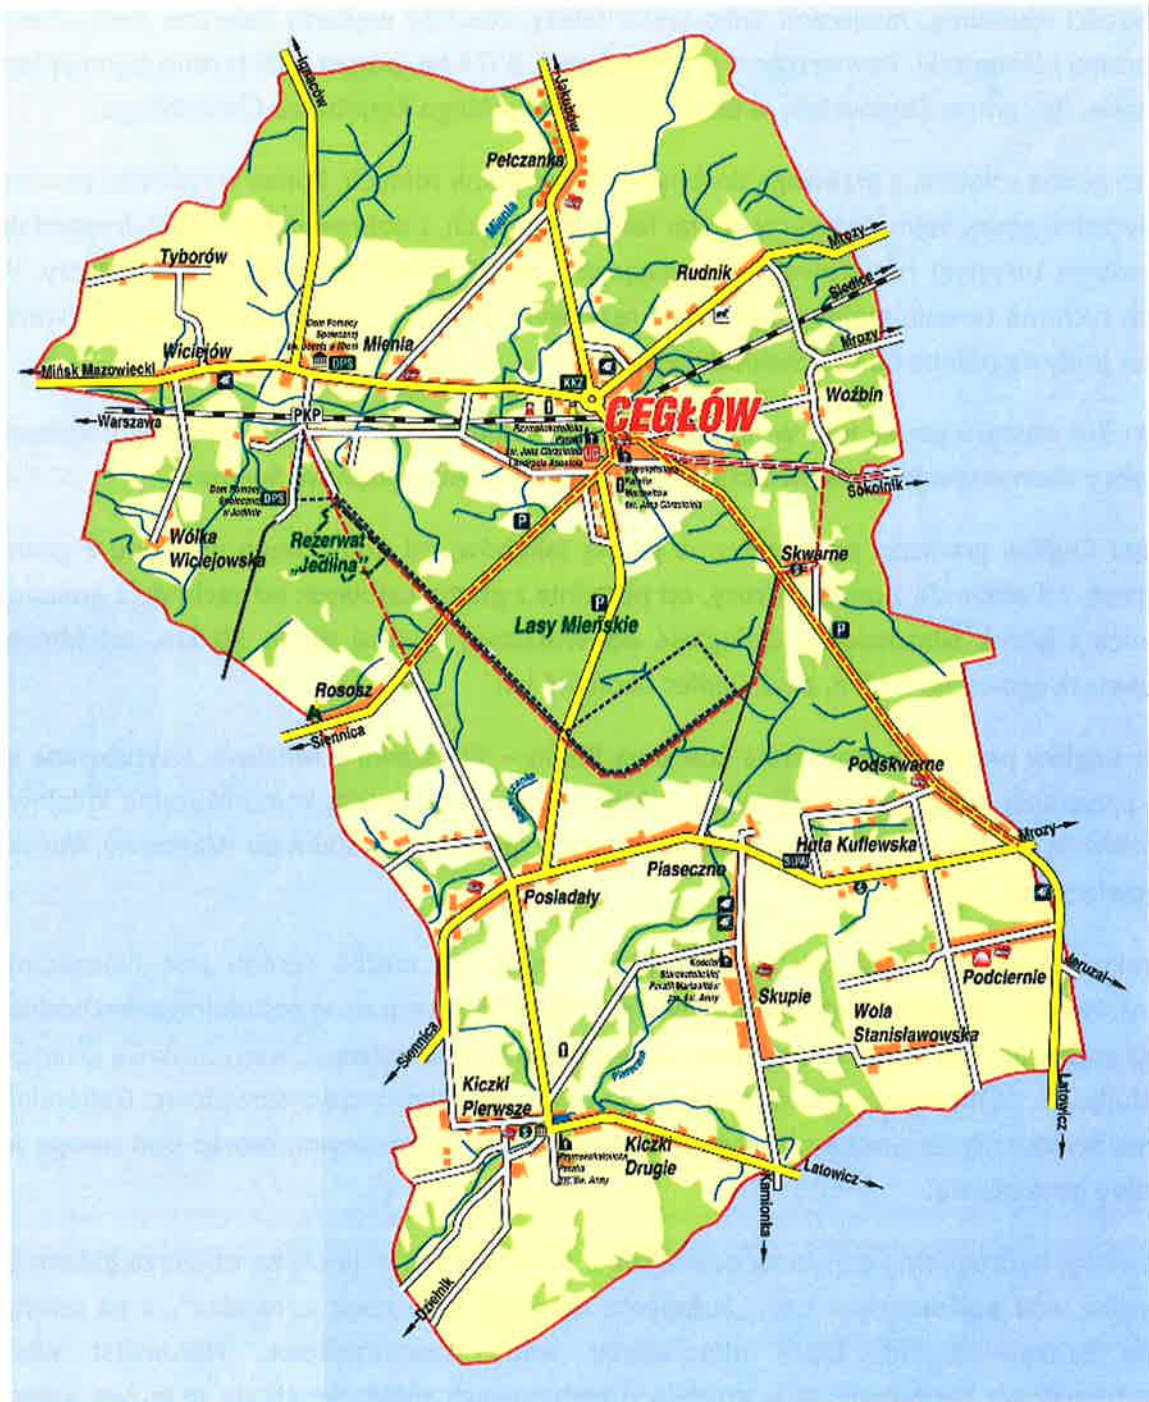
Ignaców
Jakubów
Pełczanka
Mienia
Mrozy
Tyborów
Rudnik
Siedlce
Wiciejów
Dom Pomocy Społecznej
DPS
Mienia
Mrozy
Mińsk Mazowiecki
KKZ
Woźbin
Warszawa
PKP
CEGŁÓW
Sokolnik
Dom Pomocy Społecznej w Jedlinie
DPS
Wólka Wiciejowska
Rezerwat „Jedlina"
Skwarne
Lasy Mieńskie
Rososz
Siennica
Podskwarne
Huta Kuflewska
Mrozy
Piaseczno
Posiadały
Podciernie
Jeruzal
Skupie
Wola Stanisławowska
Siennica
Kiczki Pierwsze
Latowicz
Kiczki Drugie
Latowicz
Kamionka
Dziecinnik